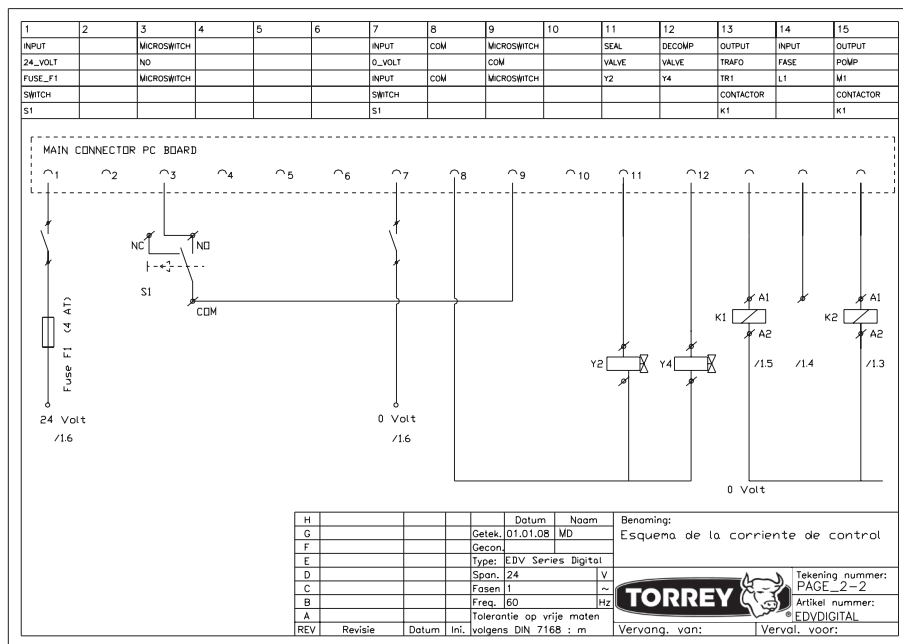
| 1 | 2 | 3 | 4 | 5 | 6 | 7 | 8 | 9 | 10 | 11 | 12 | 13 | 14 | 15 |
|---|---|---|---|---|---|---|---|---|---|---|---|---|---|---|
| INPUT | | MICROSWITCH | | | | INPUT | COM | MICROSWITCH | | SEAL | DECOMP | OUTPUT | INPUT | OUTPUT |
| 24_VOLT | | NO | | | | 0_VOLT | | COM | | VALVE | VALVE | TRAFO | FASE | POMP |
| FUSE_F1 | | MICROSWITCH | | | | INPUT | COM | MICROSWITCH | | Y2 | Y4 | TR1 | L1 | M1 |
| SWITCH | | | | | | SWITCH | | | | | | CONTACTOR | | CONTACTOR |
| S1 | | | | | | S1 | | | | | | K1 | | K1 |

MAIN CONNECTOR PC BOARD

1 2 3 4 5 6 7 8 9 10 11 12

NC NO

S1

COM

Fuse F1 (4 AT)

24 Volt
/1.6

0 Volt
/1.6

Y2 Y4

K1 A1 A2 /1.5

/1.4

K2 A1 A2 /1.3

0 Volt

| H | | | | Datum | Naam |
|---|---|---|---|---|---|
| G | | | Getek. | 01.01.08 | MD |
| F | | | Gecon. | | |
| E | | | Type: | EDV Series Digital | |
| D | | | Span. | 24 | V |
| C | | | Fasen | 1 | ~ |
| B | | | Freq. | 60 | Hz |
| A | | | Tolerantie op vrije maten | | |
| REV | Revisie | Datum | Ini. | volgens DIN 7168 : m | |

Benaming:
Esquema de la corriente de control

TORREY

Tekening nummer:
PAGE_2-2

Artikel nummer:
EDVDIGITAL

Vervang. van:

Verval. voor: